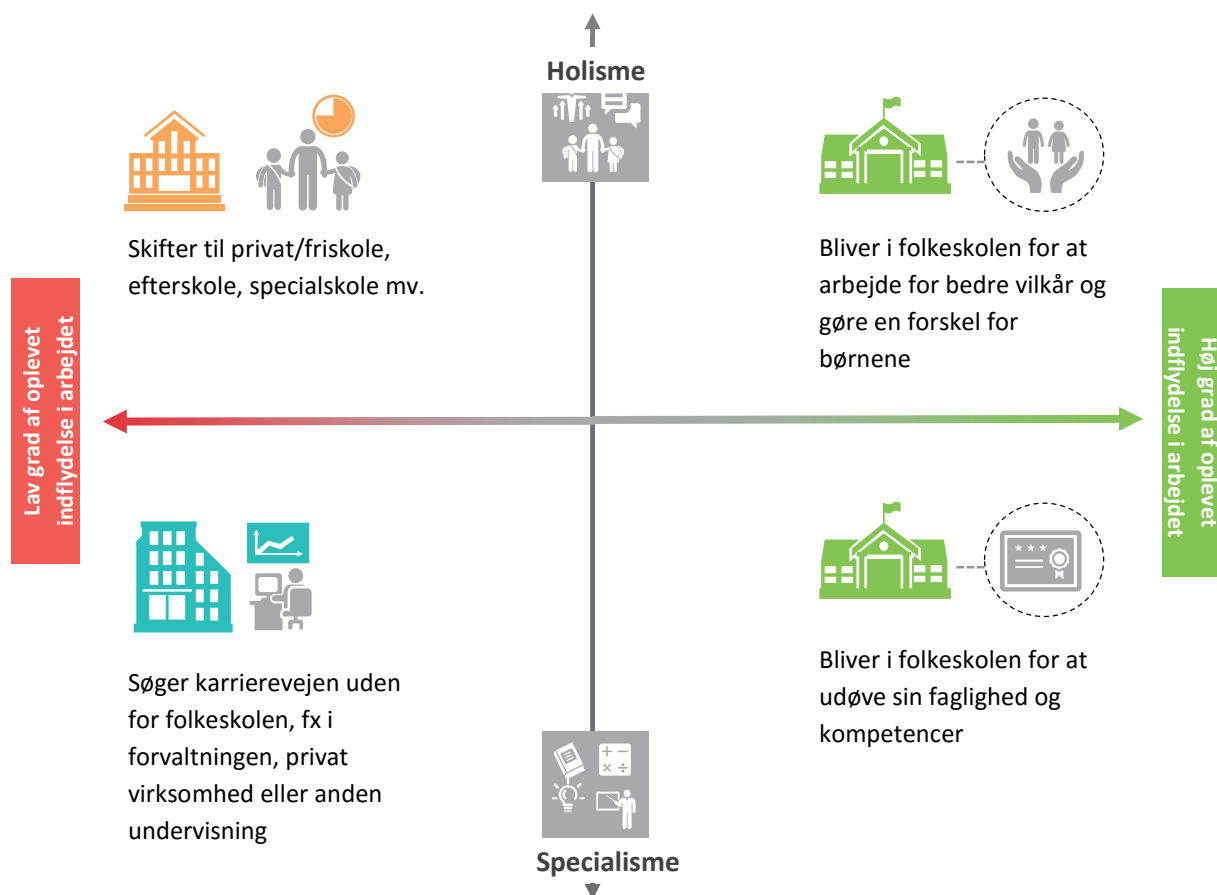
Holisme

Skifter til privat/friskole, efterskole, specialskole mv.

Bliver i folkeskolen for at arbejde for bedre vilkår og gøre en forskel for børnene

Lav grad af oplevet indflydelse i arbejdet

Høj grad af oplevet indflydelse i arbejdet

Søger karrierevejen uden for folkeskolen, fx i forvaltningen, privat virksomhed eller anden undervisning

Bliver i folkeskolen for at udøve sin faglighed og kompetencer

Specialisme